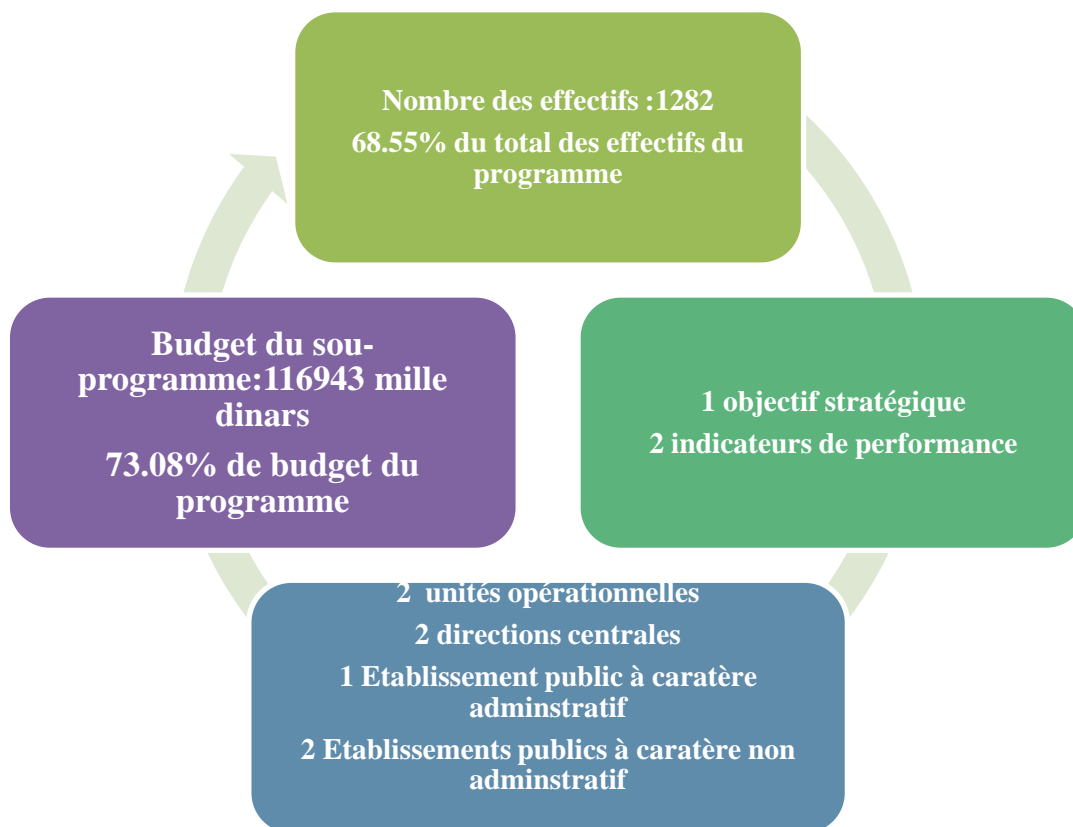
Nombre des effectifs :1282
68.55% du total des effectifs du programme

1 objectif stratégique
2 indicateurs de performance

2 unités opérationnelles
2 directions centrales
1 Etablissement public à caratère adminstratif
2 Etablissements publics à caratère non adminstratif

Budget du sou-programme:116943 mille dinars
73.08% de budget du programme